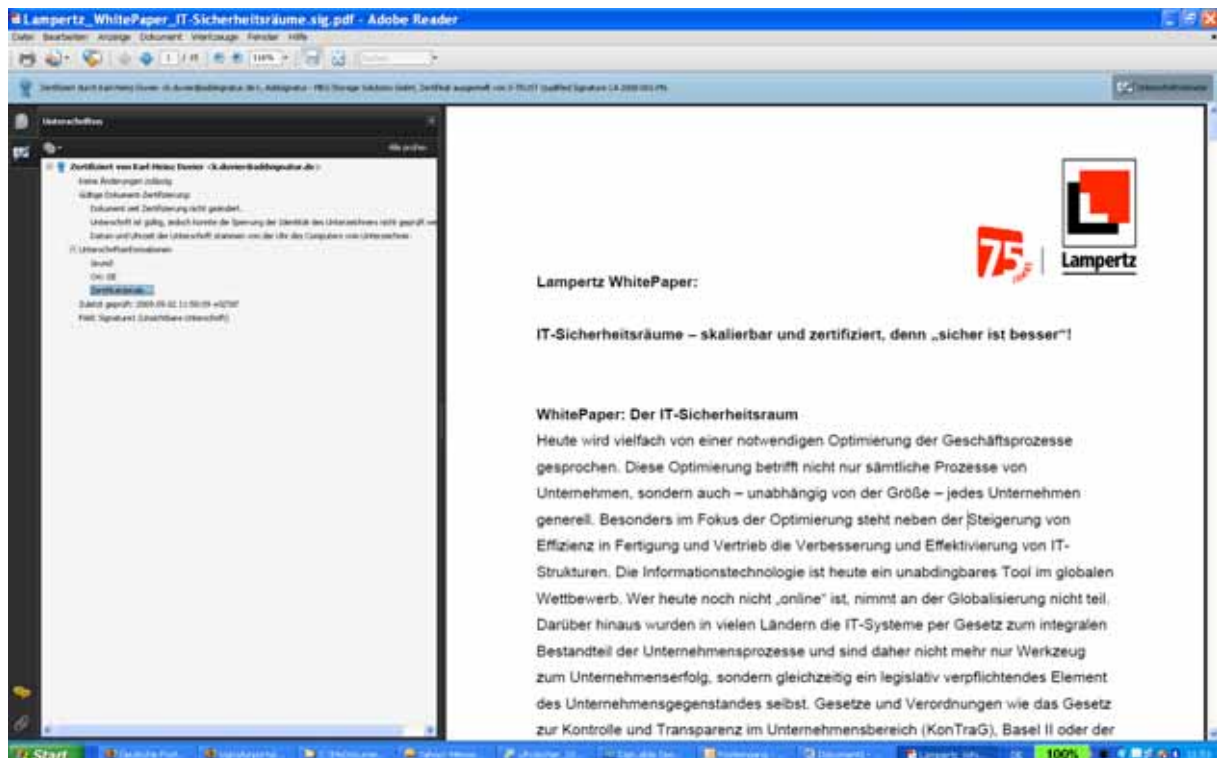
Lampertz_WhitePaper_IT-Sicherheitsräume.sig.pdf - Adobe Reader

Datei Bearbeiten Anzeige Dokument Werkzeuge Fenster Hilfe

Unterschriften

Zertifiziert von Karl-Heinz Dorier <k.dorier@adbsignatur.de>

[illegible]

75 | Lampertz

Lampertz WhitePaper:

IT-Sicherheitsräume – skalierbar und zertifiziert, denn „sicher ist besser"!

WhitePaper: Der IT-Sicherheitsraum
Heute wird vielfach von einer notwendigen Optimierung der Geschäftsprozesse gesprochen. Diese Optimierung betrifft nicht nur sämtliche Prozesse von Unternehmen, sondern auch – unabhängig von der Größe – jedes Unternehmen generell. Besonders im Fokus der Optimierung steht neben der Steigerung von Effizienz in Fertigung und Vertrieb die Verbesserung und Effektivierung von IT-Strukturen. Die Informationstechnologie ist heute ein unabdingbares Tool im globalen Wettbewerb. Wer heute noch nicht „online" ist, nimmt an der Globalisierung nicht teil. Darüber hinaus wurden in vielen Ländern die IT-Systeme per Gesetz zum integralen Bestandteil der Unternehmensprozesse und sind daher nicht mehr nur Werkzeug zum Unternehmenserfolg, sondern gleichzeitig ein legislativ verpflichtendes Element des Unternehmensgegenstandes selbst. Gesetze und Verordnungen wie das Gesetz zur Kontrolle und Transparenz im Unternehmensbereich (KonTraG), Basel II oder der

Start 100%